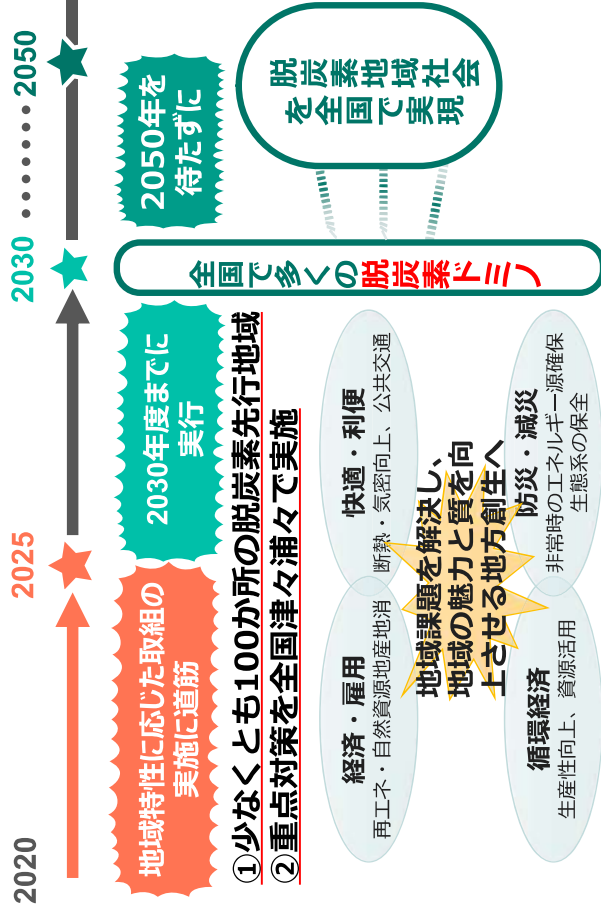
2020

2025

2030

2050

地域特性に応じた取組の実施に道筋

2030年度までに実行

2050年を待たずに

①少なくとも100か所の脱炭素先行地域

②重点対策を全国津々浦々で実施

全国で多くの脱炭素ドミノ

脱炭素地域社会を全国で実現

快適・利便
断熱・気密向上、公共交通

防災・減災
非常時のエネルギー源確保
生態系の保全

地域課題を解決し、地域の魅力と質を向上させる地方創生へ

経済・雇用
再エネ・自然資源地産地消

循環経済
生産性向上、資源活用